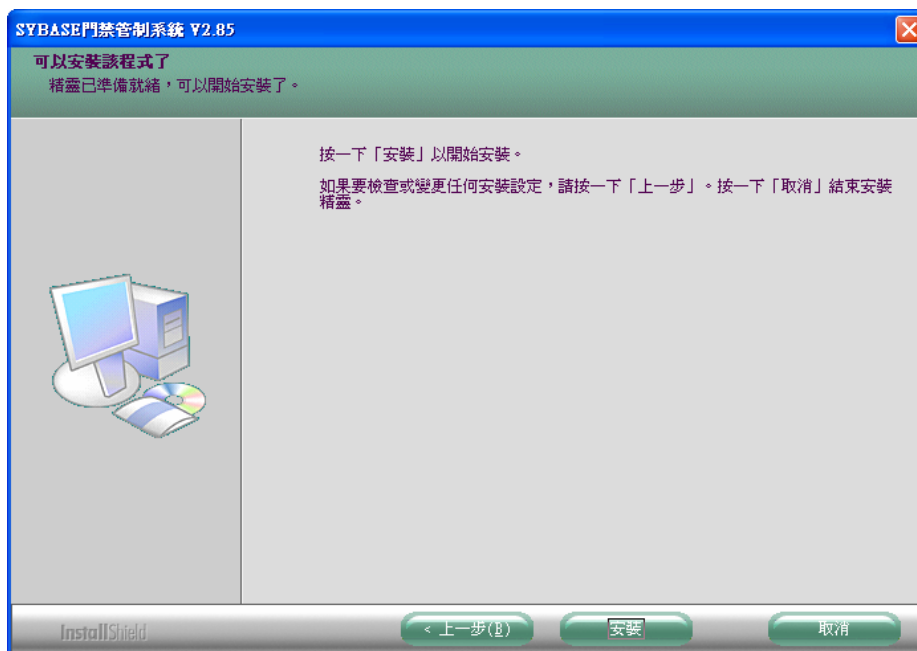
SYBASE門禁管制系統 V2.85

可以安裝該程式了
精靈已準備就緒，可以開始安裝了。

按一下「安裝」以開始安裝。

如果要檢查或變更任何安裝設定，請按一下「上一步」。按一下「取消」結束安裝精靈。

InstallShield

< 上一步(B)

安裝

取消